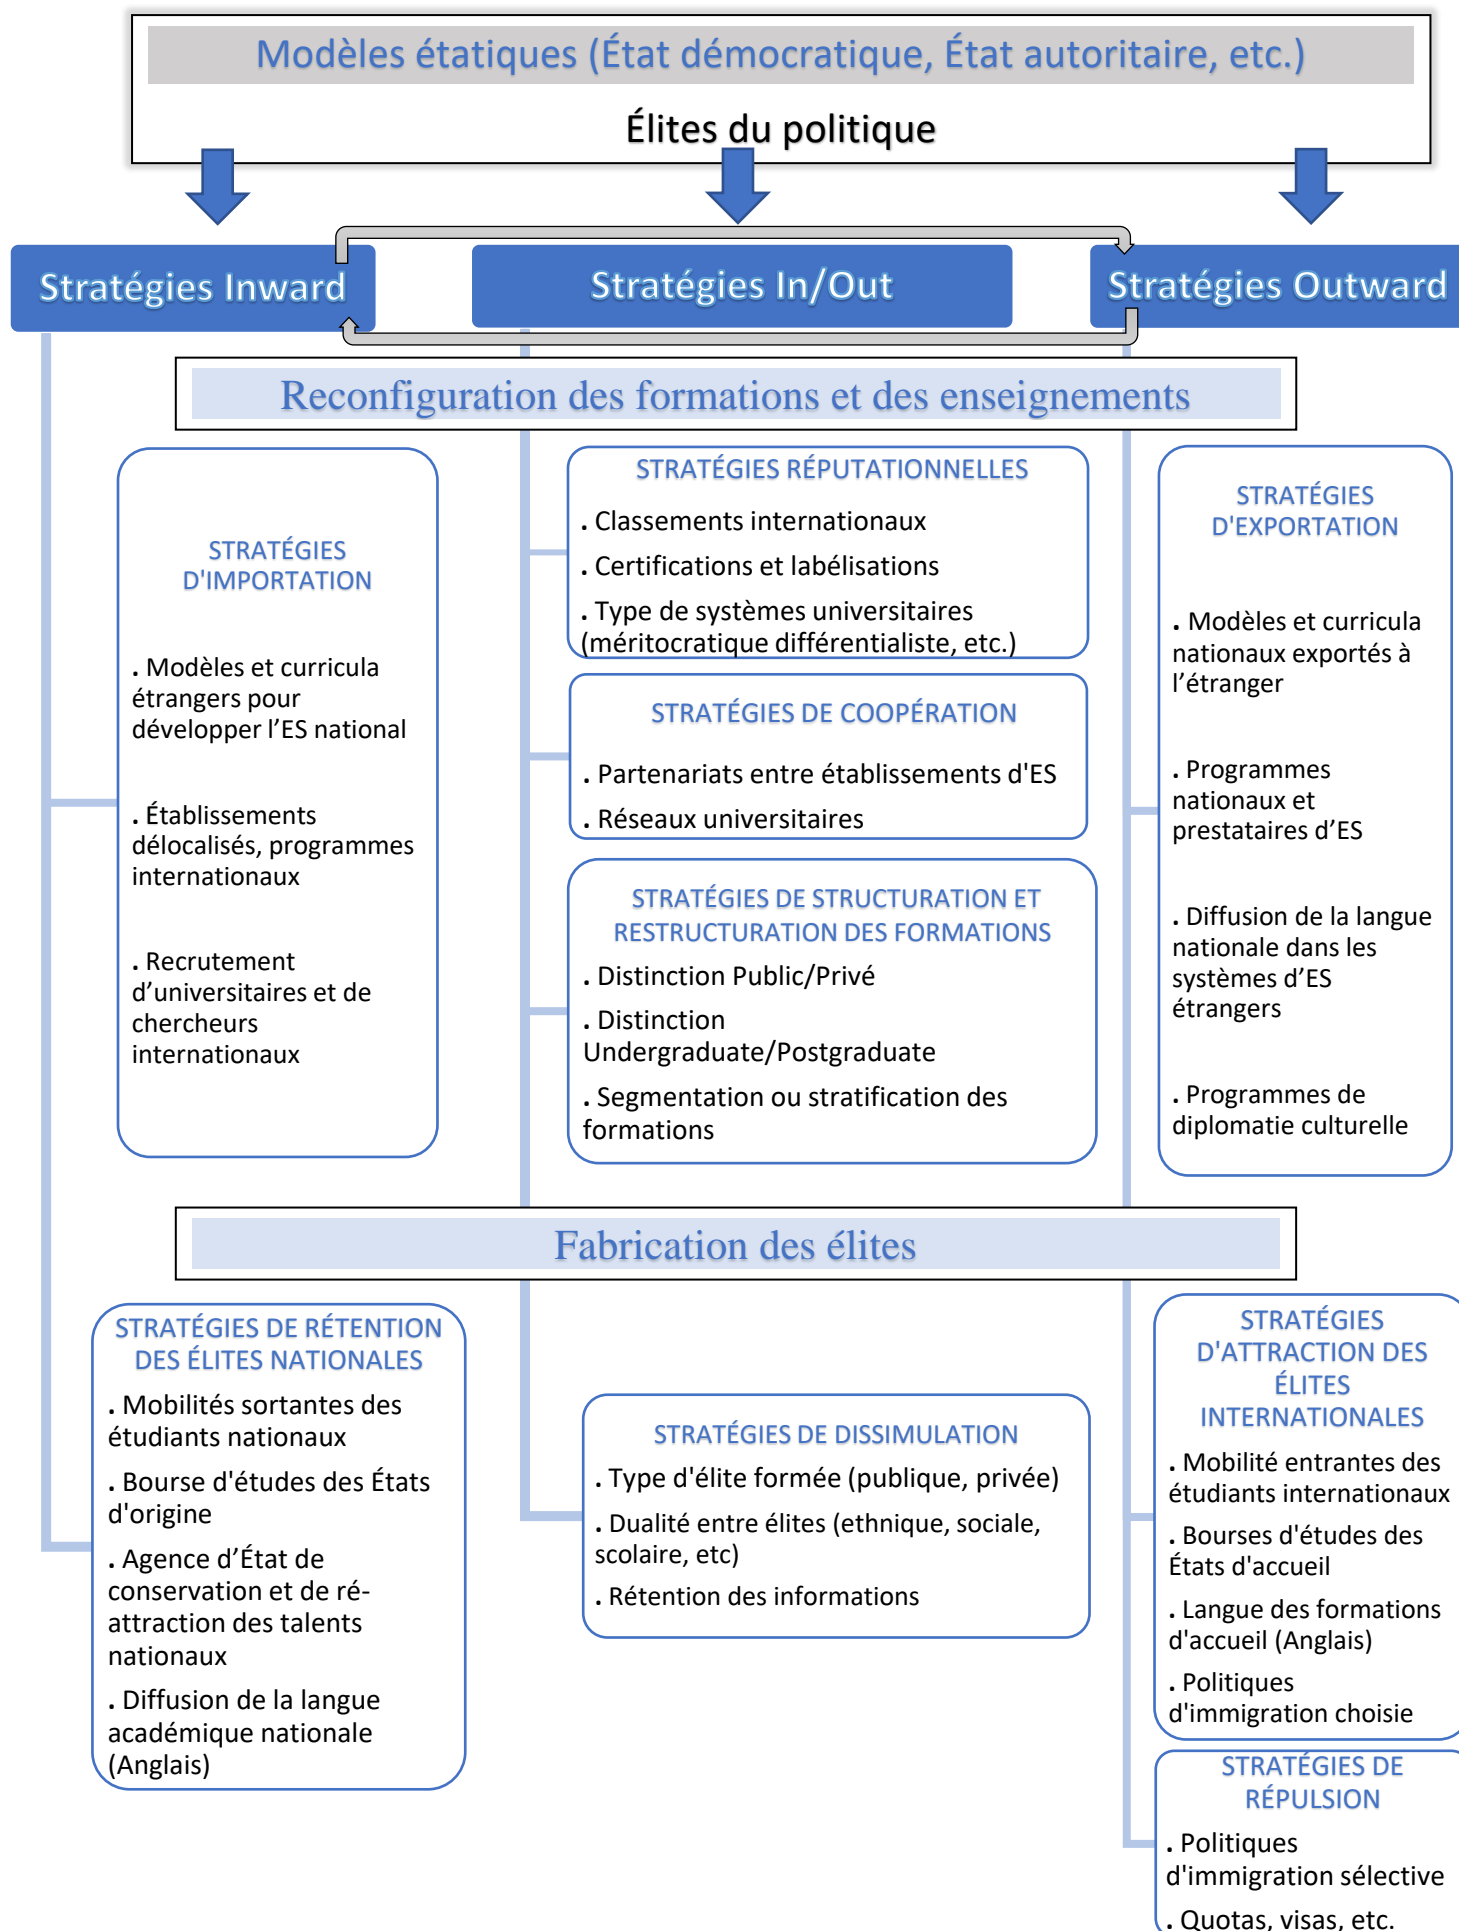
Modèles étatiques (État démocratique, État autoritaire, etc.)

Élites du politique

Stratégies Inward

Stratégies In/Out

Stratégies Outward

Reconfiguration des formations et des enseignements

STRATÉGIES D'IMPORTATION

. Modèles et curricula étrangers pour développer l'ES national

. Établissements délocalisés, programmes internationaux

. Recrutement d'universitaires et de chercheurs internationaux

STRATÉGIES RÉPUTATIONNELLES

. Classements internationaux

. Certifications et labélisations

. Type de systèmes universitaires (méritocratique différentialiste, etc.)

STRATÉGIES DE COOPÉRATION

. Partenariats entre établissements d'ES

. Réseaux universitaires

STRATÉGIES DE STRUCTURATION ET RESTRUCTURATION DES FORMATIONS

. Distinction Public/Privé

. Distinction Undergraduate/Postgraduate

. Segmentation ou stratification des formations

STRATÉGIES D'EXPORTATION

. Modèles et curricula nationaux exportés à l'étranger

. Programmes nationaux et prestataires d'ES

. Diffusion de la langue nationale dans les systèmes d'ES étrangers

. Programmes de diplomatie culturelle

Fabrication des élites

STRATÉGIES DE RÉTENTION DES ÉLITES NATIONALES

. Mobilités sortantes des étudiants nationaux

. Bourse d'études des États d'origine

. Agence d'État de conservation et de ré-attraction des talents nationaux

. Diffusion de la langue académique nationale (Anglais)

STRATÉGIES DE DISSIMULATION

. Type d'élite formée (publique, privée)

. Dualité entre élites (ethnique, sociale, scolaire, etc)

. Rétention des informations

STRATÉGIES D'ATTRACTION DES ÉLITES INTERNATIONALES

. Mobilité entrantes des étudiants internationaux

. Bourses d'études des États d'accueil

. Langue des formations d'accueil (Anglais)

. Politiques d'immigration choisie

STRATÉGIES DE RÉPULSION

. Politiques d'immigration sélective

. Quotas, visas, etc.